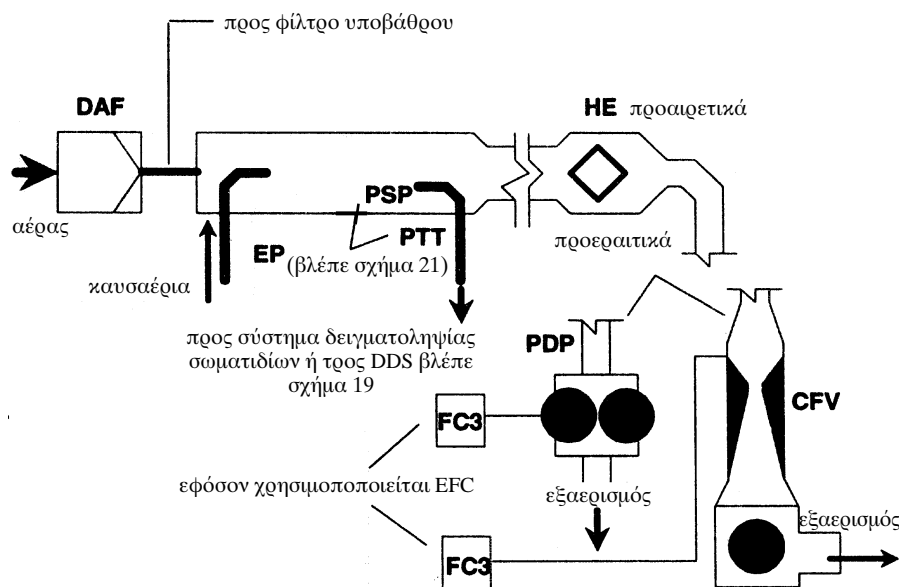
προς φίλτρο υποβάθρου

DAF

HE προαιρετικά

αέρας

PSP

PTT

EP (βλέπε σχήμα 21)

προεραιτικά

καυσαέρια

προς σύστημα δειγματοληψίας σωματιδίων ή τρος DDS βλέπε σχήμα 19

PDP

FC3

CFV

εφόσον χρησιμοποποιείται EFC

εξαερισμός

εξαερισμός

FC3